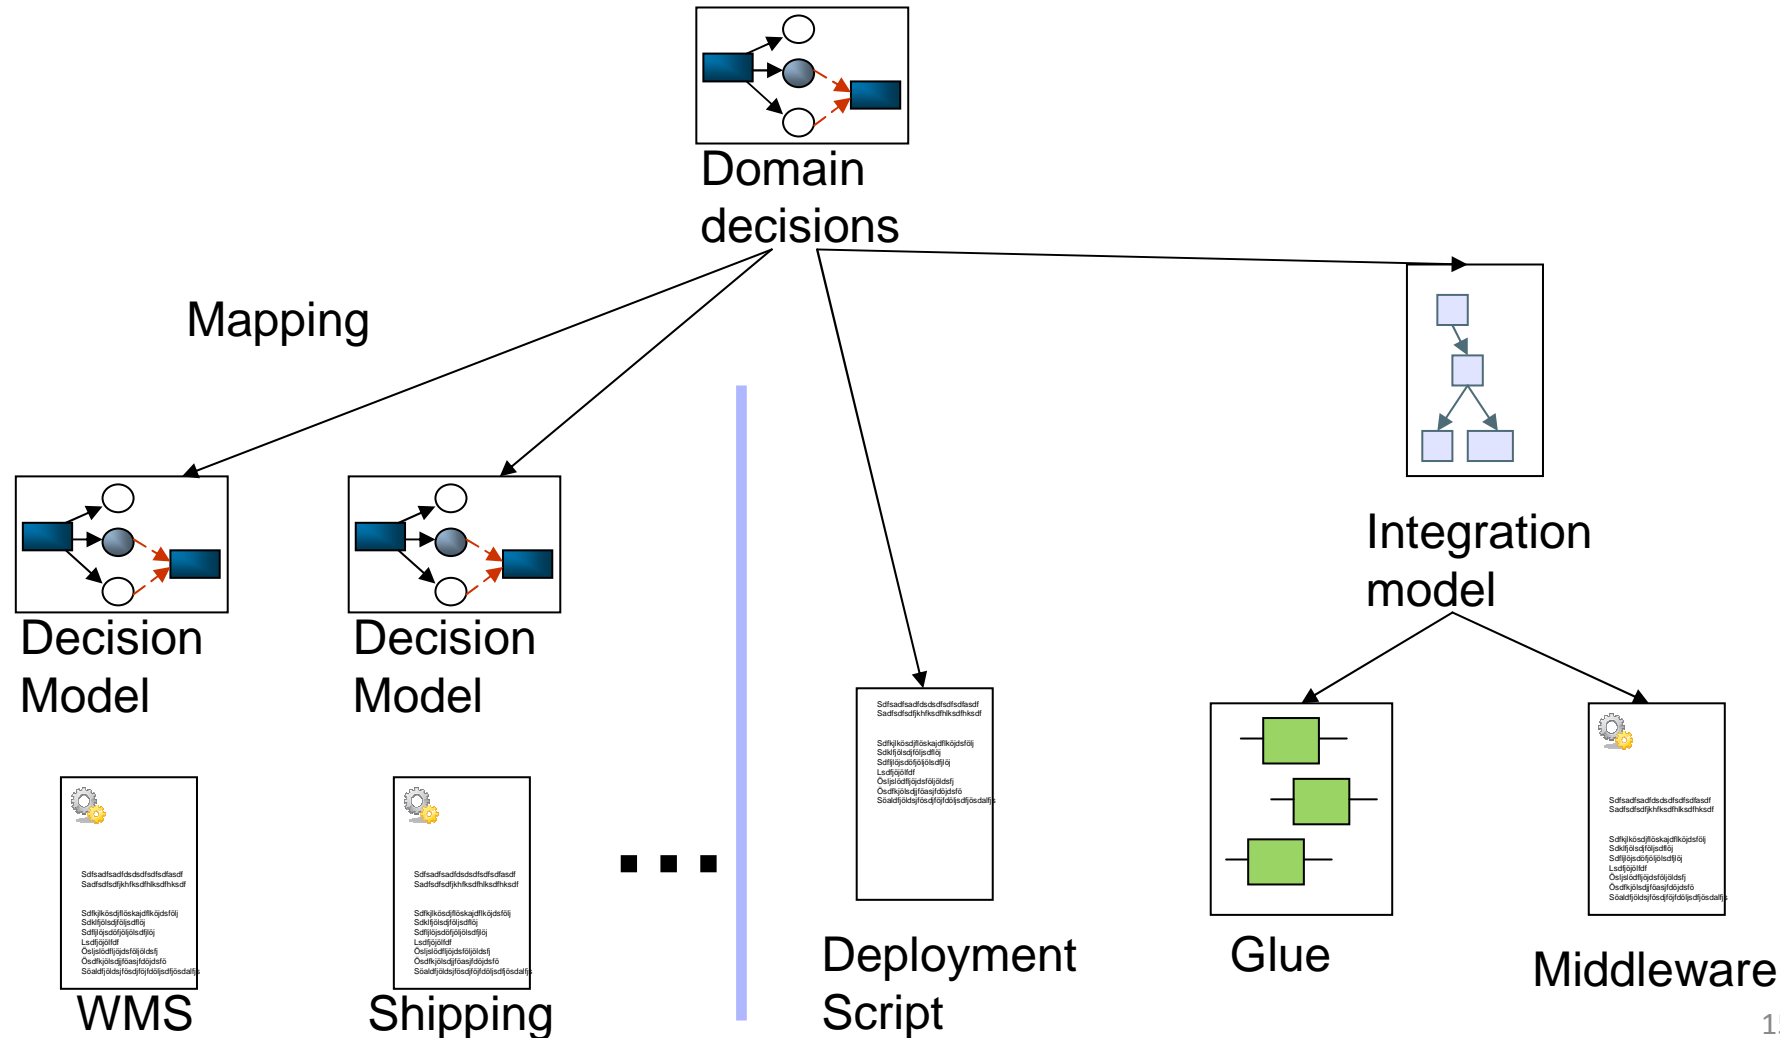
Domain decisions

Mapping

Decision Model

Decision Model

Integration model

Sdfsadfsadfdsdsdfsdfsdfasdf
Sadfsdfsdfjkhfksdfhlksdfhksdf

Sdfkjlkösdjflöskajdflkójdsfölj
Sdklfjölsdjfölj sdflöj
Sdfljöjsdöfjöljölsdfljöj
Lsdfjöjölfdf
Ösljslödfljöjdsfölj öldsfj
Ösdfkjölsdjföasjfdöjdsfö
Söaldfjöldsjfösdjföjfdöljsdfjösdalfjs

...

Sdfsadfsadfdsdsdfsdfsdfasdf
Sadfsdfsdfjkhfksdfhlksdfhksdf

Sdfkjlkösdjflöskajdflkójdsfölj
Sdklfjölsdjföljsdflöj
Sdfljöjsdöfjöljölsdfljöj
Lsdfjöjölfdf
Ösljslödfljöjdsfölj öldsfj
Ösdfkjölsdjföasjfdöjdsfö
Söaldfjöldsjfösdjföjfdöljsdfjösdalfjs

Sdfsadfsadfdsdsdfsdfsdfasdf
Sadfsdfsdfjkhfksdfhlksdfhksdf

Sdfkjlkösdjflöskajdflkójdsfölj
Sdklfjölsdjföljsdflöj
Sdfljöjsdöfjöljölsdfljöj
Lsdfjöjölfdf
Ösljslödfljöjdsfölj öldsfj
Ösdfkjölsdjföasjfdöjdsfö
Söaldfjöldsjfösdjföjfdöljsdfjösdalfjs
WMS

Sdfsadfsadfdsdsdfsdfsdfasdf
Sadfsdfsdfjkhfksdfhlksdfhksdf

Sdfkjlkösdjflöskajdflkójdsfölj
Sdklfjölsdjföljsdflöj
Sdfljöjsdöfjöljölsdfljöj
Lsdfjöjölfdf
Ösljslödfljöjdsfölj öldsfj
Ösdfkjölsdjföasjfdöjdsfö
Söaldfjöldsjfösdjföjfdöljsdfjösdalfjs
Shipping

Deployment Script

Glue

Middleware

1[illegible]